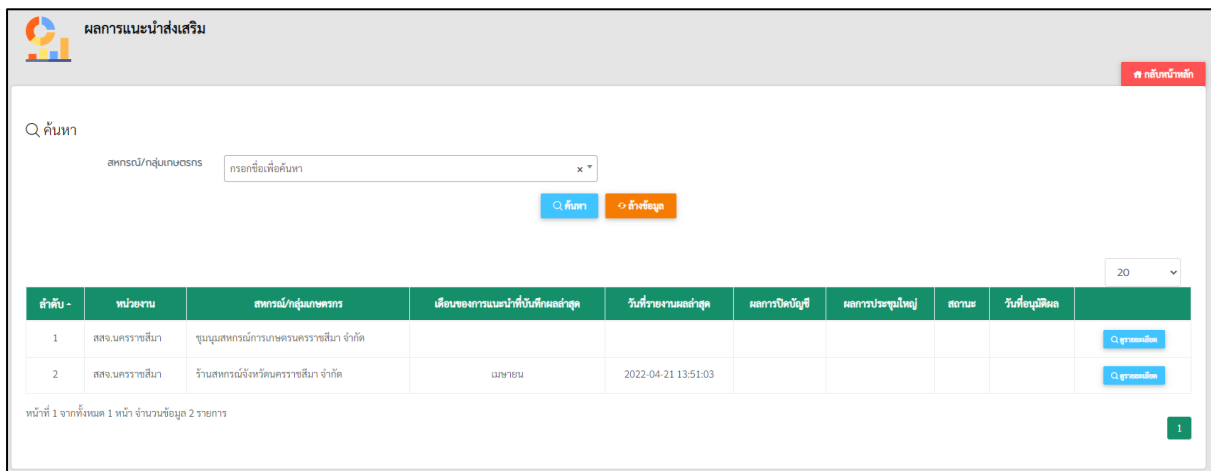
ผลการแนะนำส่งเสริม

กลับหน้าหลัก

ค้นหา

สหกรณ์/กลุ่มเกษตรกร กรอกชื่อเพื่อค้นหา × ▾

ค้นหา ล้างข้อมูล

20

| ลำดับ | หน่วยงาน | สหกรณ์/กลุ่มเกษตรกร | เดือนของการแนะนำที่บันทึกผลล่าสุด | วันที่รายงานผลล่าสุด | ผลการปิดบัญชี | ผลการประชุมใหญ่ | สถานะ | วันที่อนุมัติผล | |
|---|---|---|---|---|---|---|---|---|---|
| 1 | สสจ.นครราชสีมา | ชุมนุมสหกรณ์การเกษตรนครราชสีมา จำกัด | | | | | | | ดูรายละเอียด |
| 2 | สสจ.นครราชสีมา | ร้านสหกรณ์จังหวัดนครราชสีมา จำกัด | เมษายน | 2022-04-21 13:51:03 | | | | | ดูรายละเอียด |

หน้าที่ 1 จากทั้งหมด 1 หน้า จำนวนข้อมูล 2 รายการ

1